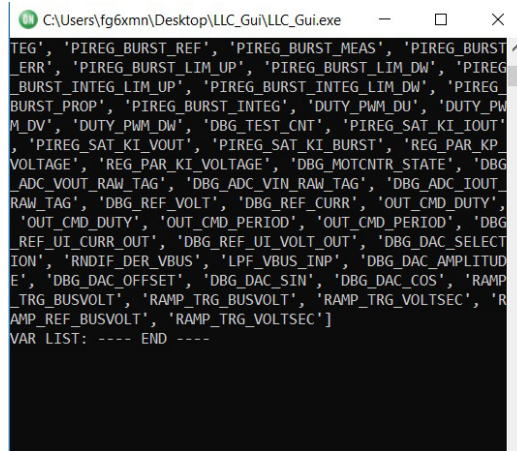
C:\Users\fg6xmn\Desktop\LLC_Gui\LLC_Gui.exe

TEG', 'PIREG_BURST_REF', 'PIREG_BURST_MEAS', 'PIREG_BURST_ERR', 'PIREG_BURST_LIM_UP', 'PIREG_BURST_LIM_DW', 'PIREG_BURST_INTEG_LIM_UP', 'PIREG_BURST_INTEG_LIM_DW', 'PIREG_BURST_PROP', 'PIREG_BURST_INTEG', 'DUTY_PWM_DU', 'DUTY_PWM_DV', 'DUTY_PWM_DW', 'DBG_TEST_CNT', 'PIREG_SAT_KI_IOUT', 'PIREG_SAT_KI_VOUT', 'PIREG_SAT_KI_BURST', 'REG_PAR_KP_VOLTAGE', 'REG_PAR_KI_VOLTAGE', 'DBG_MOTCNTR_STATE', 'DBG_ADC_VOUT_RAW_TAG', 'DBG_ADC_VIN_RAW_TAG', 'DBG_ADC_IOUT_RAW_TAG', 'DBG_REF_VOLT', 'DBG_REF_CURR', 'OUT_CMD_DUTY', 'OUT_CMD_DUTY', 'OUT_CMD_PERIOD', 'OUT_CMD_PERIOD', 'DBG_REF_UI_CURR_OUT', 'DBG_REF_UI_VOLT_OUT', 'DBG_DAC_SELECTION', 'RNDIF_DER_VBUS', 'LPF_VBUS_INP', 'DBG_DAC_AMPLITUDE', 'DBG_DAC_OFFSET', 'DBG_DAC_SIN', 'DBG_DAC_COS', 'RAMP_TRG_BUSVOLT', 'RAMP_TRG_BUSVOLT', 'RAMP_TRG_VOLTSEC', 'RAMP_REF_BUSVOLT', 'RAMP_TRG_VOLTSEC']
VAR LIST: ---- END ----